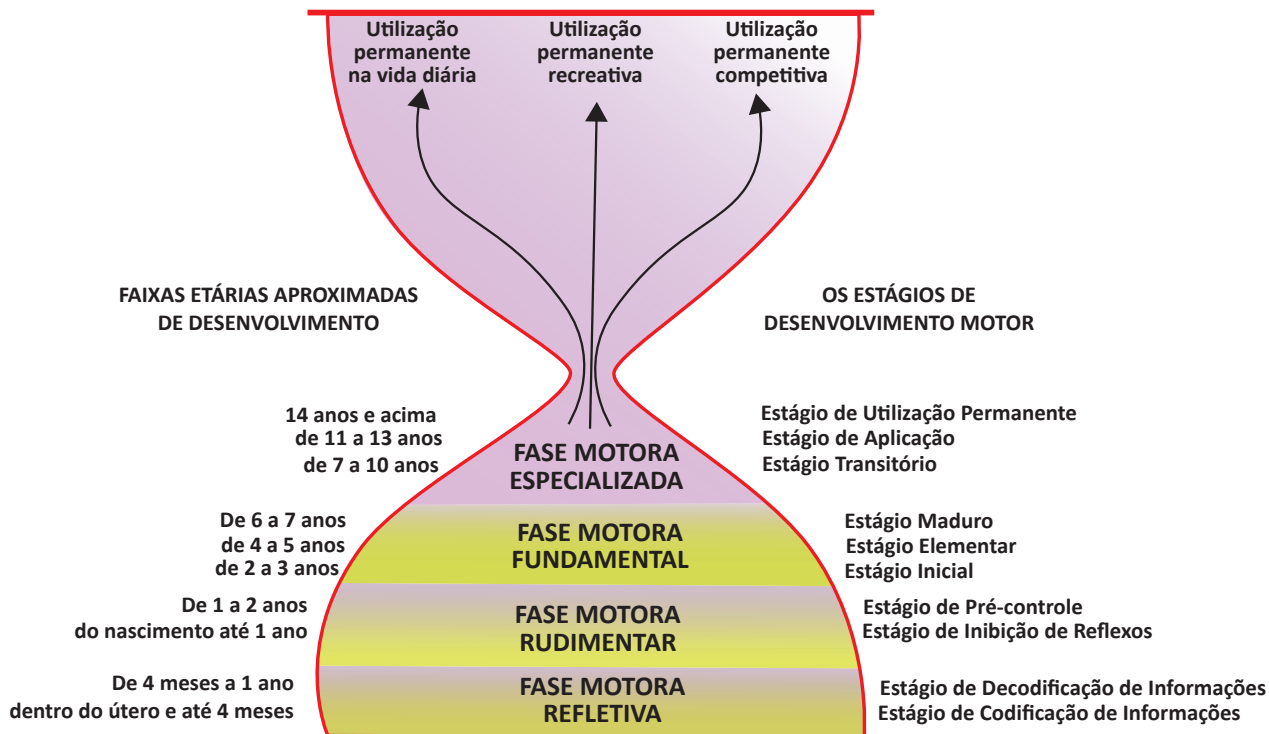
Utilização permanente na vida diária

Utilização permanente recreativa

Utilização permanente competitiva

FAIXAS ETÁRIAS APROXIMADAS DE DESENVOLVIMENTO

OS ESTÁGIOS DE DESENVOLVIMENTO MOTOR

14 anos e acima
de 11 a 13 anos
de 7 a 10 anos

FASE MOTORA ESPECIALIZADA

Estágio de Utilização Permanente
Estágio de Aplicação
Estágio Transitório

De 6 a 7 anos
de 4 a 5 anos
de 2 a 3 anos

FASE MOTORA FUNDAMENTAL

Estágio Maduro
Estágio Elementar
Estágio Inicial

De 1 a 2 anos
do nascimento até 1 ano

FASE MOTORA RUDIMENTAR

Estágio de Pré-controle
Estágio de Inibição de Reflexos

De 4 meses a 1 ano
dentro do útero e até 4 meses

FASE MOTORA REFLETIVA

Estágio de Decodificação de Informações
Estágio de Codificação de Informações